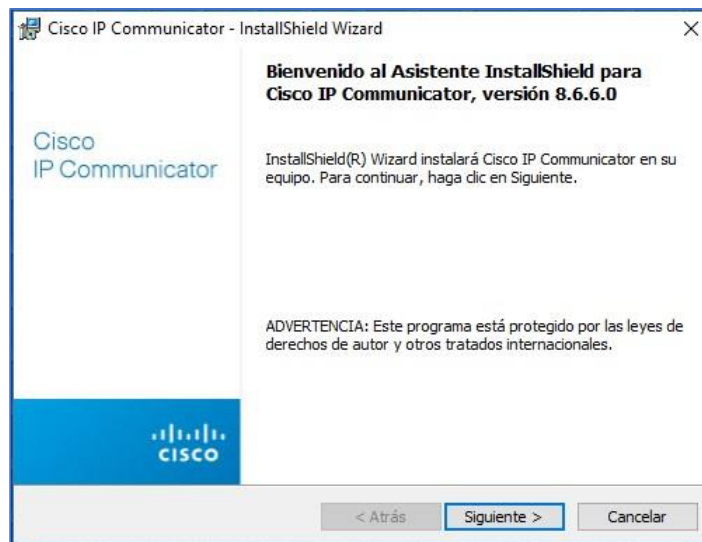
Cisco IP Communicator - InstallShield Wizard

×

Bienvenido al Asistente InstallShield para Cisco IP Communicator, versión 8.6.6.0

Cisco
IP Communicator

InstallShield(R) Wizard instalará Cisco IP Communicator en su equipo. Para continuar, haga clic en Siguiente.

ADVERTENCIA: Este programa está protegido por las leyes de derechos de autor y otros tratados internacionales.

cisco

< Atrás

Siguiente >

Cancelar